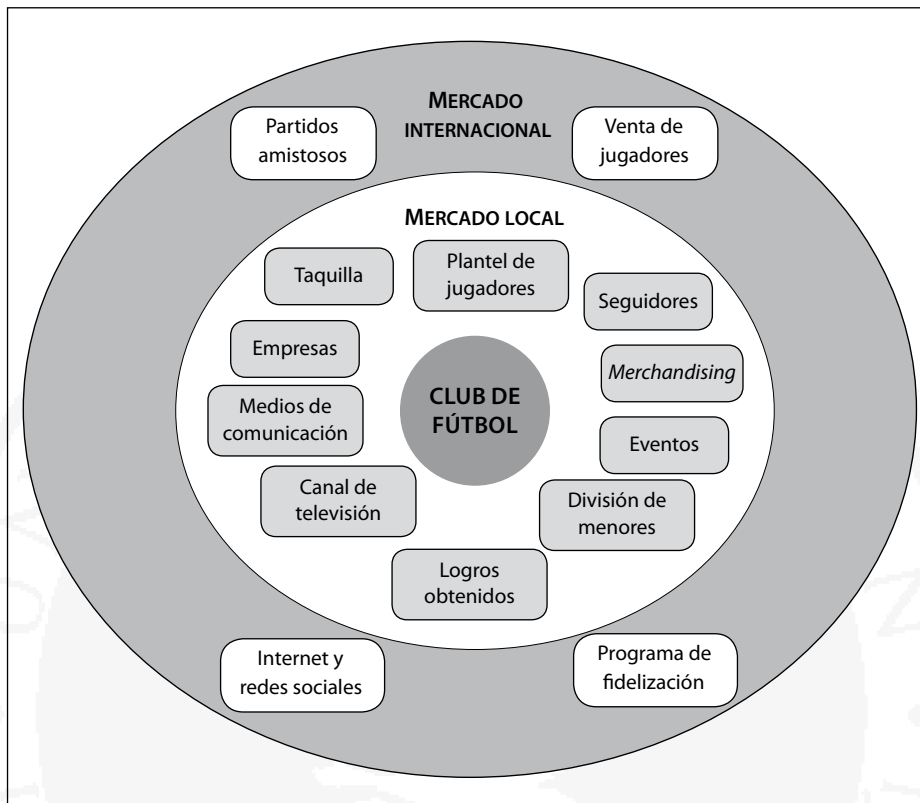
MERCADO INTERNACIONAL

Partidos amistosos

Venta de jugadores

MERCADO LOCAL

Taquilla

Plantel de jugadores

Seguidores

Empresas

Merchandising

CLUB DE FÚTBOL

Medios de comunicación

Eventos

Canal de televisión

División de menores

Logros obtenidos

Internet y redes sociales

Programa de fidelización